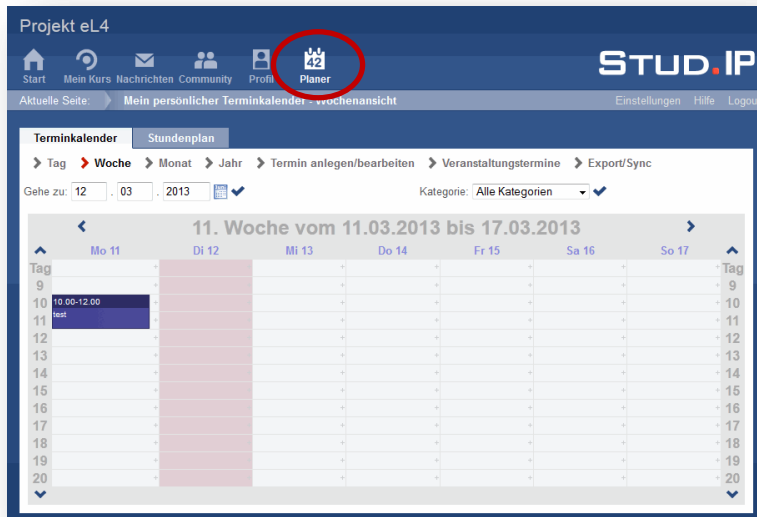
Projekt eL4

Start Mein Kurs Nachrichten Community Profil 42 Planer

STUD.IP

Aktuelle Seite: Mein persönlicher Terminkalender - Wochenansicht

Einstellungen Hilfe Logou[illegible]

Terminkalender Stundenplan

Tag Woche Monat Jahr Termin anlegen/bearbeiten Veranstaltungstermine Export/Sync

Gehe zu: 12 . 03 . 2013

Kategorie: Alle Kategorien

11. Woche vom 11.03.2013 bis 17.03.2013

| | Mo 11 | Di 12 | Mi 13 | Do 14 | Fr 15 | Sa 16 | So 17 | |
|---|---|---|---|---|---|---|---|---|
| Tag | + | | + | + | + | + | + | Tag |
| 9 | + | | + | + | + | + | + | 9 |
| 10 | 10.00-12.00 | | + | + | + | + | + | 10 |
| 11 | test | | + | + | + | + | + | 11 |
| 12 | + | | + | + | + | + | + | 12 |
| 13 | + | | + | + | + | + | + | 13 |
| 14 | + | | + | + | + | + | + | 14 |
| 15 | + | | + | + | + | + | + | 15 |
| 16 | + | | + | + | + | + | + | 16 |
| 17 | + | | + | + | + | + | + | 17 |
| 18 | + | | + | + | + | + | + | 18 |
| 19 | + | | + | + | + | + | + | 19 |
| 20 | + | | + | + | + | + | + | 20 |